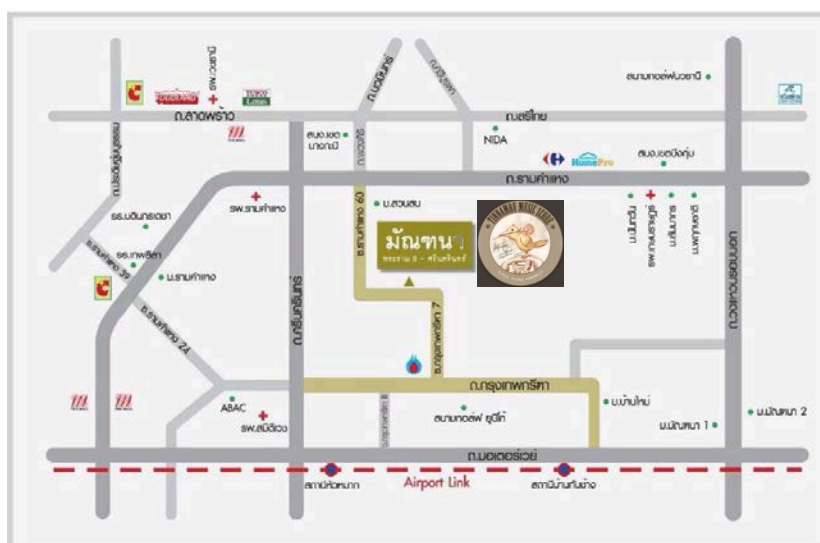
สนามกอล์ฟนวธานี
ถ.ลาดพร้าว
TESCO Lotus
รพ.ลาดพร้าว
ถ.นวมินทร์
ถ.เสรีไทย
NIDA
สน.บึงกุ่ม
สนง.เขตบางกะปิ
HomePro
ถ.รามคำแหง
ม.สวนสน
รพ.รามคำแหง
รร.บดินทรเดชา
รร.เทพลีลา
ม.รามคำแหง
ถ.รามคำแหง 24
ถ.ประดิษฐ์มนูธรรม
ถ.รามคำแหง 60
ถ.ศรีนครินทร์
มัณฑนา
ถ.กรุงเทพกรีฑา 7
ถ.กรุงเทพกรีฑา
ม.บ้านใหม่
ม.มัณฑนา 1
ม.มัณฑนา 2
ABAC
รพ.สมิติเวช
สนามกอล์ฟ ยูนิโก้
ถ.มอเตอร์เวย์
สถานีหัวหมาก
Airport Link
สถานีบ้านทับช้าง
ถ.ร่มเกล้า